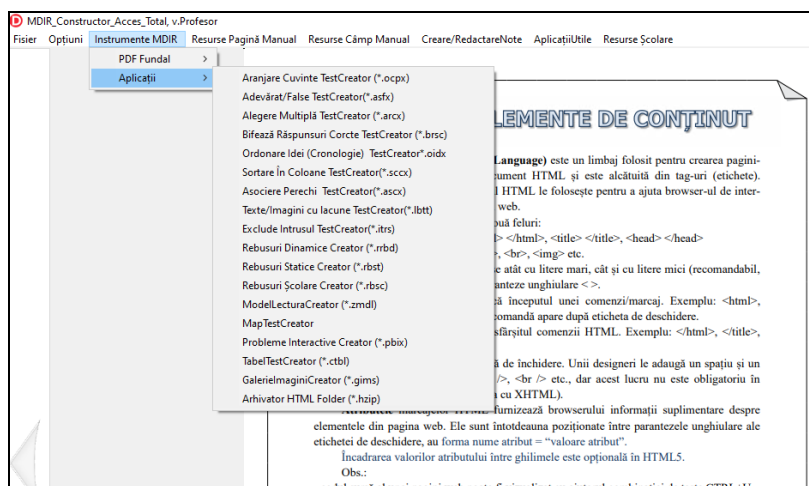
MDIR_Constructor_Acces_Total, v.Profesor

Fisier Opțiuni Instrumente MDIR Resurse Pagină Manual Resurse Câmp Manual Creare/RedactareNote AplicațiiUtile Resurse Școlare

PDF Fundal >
Aplicații >

Aranjare Cuvinte TestCreator (*.ocpx)
Adevărat/False TestCreator(*.asfx)
Alegere Multiplă TestCreator(*.arcx)
Bifează Răspunsuri Corcte TestCreator (*.brsc)
Ordonare Idei (Cronologie) TestCreator*.oidx
Sortare În Coloane TestCreator(*.sccx)
Asociere Perechi TestCreator(*.ascx)
Texte/Imagini cu lacune TestCreator(*.lbtt)
Exclude Intrusul TestCreator(*.itrs)
Rebusuri Dinamice Creator (*.rrbd)
Rebusuri Statice Creator (*.rbst)
Rebusuri Școlare Creator (*.rbsc)
ModelLecturaCreator (*.zmdl)
MapTestCreator
Probleme Interactive Creator (*.pbix)
TabelTestCreator (*.ctbl)
GalerieImaginiCreator (*.gims)
Arhivator HTML Folder (*.hzip)

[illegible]LEMENTE DE CONȚINUT

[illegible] Language) este un limbaj folosit pentru crearea paginilor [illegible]ument HTML și este alcătuit din tag-uri (etichete). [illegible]l HTML le folosește pentru a ajuta browser-ul de inter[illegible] web.
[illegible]uă feluri:
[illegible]> </html>, <title> </title>, <head> </head>
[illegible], <br>, <img> etc.
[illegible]e atât cu litere mari, cât și cu litere mici (recomandabil, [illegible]anteze unghiulare < >.
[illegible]ă începutul unei comenzi/marcaj. Exemplu: <html>, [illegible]omandă apare după eticheta de deschidere.
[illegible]sfârșitul comenzii HTML. Exemplu: </html>, </title>,
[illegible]ă de închidere. Unii designeri le adaugă un spațiu și un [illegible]/>, <br /> etc., dar acest lucru nu este obligatoriu în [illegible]a cu XHTML).
Atributele marcajelor HTML furnizează browserului informații suplimentare despre elementele din pagina web. Ele sunt întotdeauna poziționate între parantezele unghiulare ale etichetei de deschidere, au forma nume atribut = "valoare atribut".
Încadrarea valorilor atributului între ghilimele este opțională în HTML5.
Obs.:
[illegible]